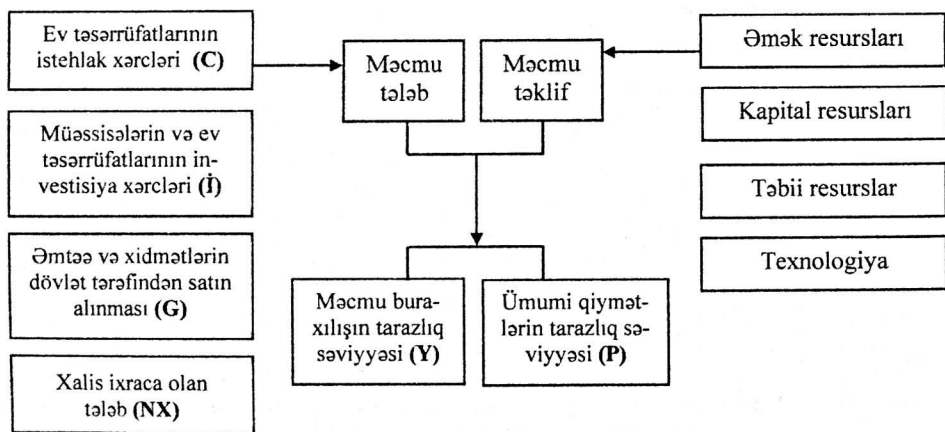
Ev təsərrüfatlarının istehlak xərcləri (C)

Müəssisələrin və ev təsərrüfatlarının investisiya xərcləri (İ)

Əmtəə və xidmətlərin dövlət tərəfindən satın alınması (G)

Xalis ixraca olan tələb (NX)

Məcmu tələb

Məcmu təklif

Məcmu buraxılışın tarazlıq səviyyəsi (Y)

Ümumi qiymətlərin tarazlıq səviyyəsi (P)

Əmək resursları

Kapital resursları

Təbii resurslar

Texnologiya